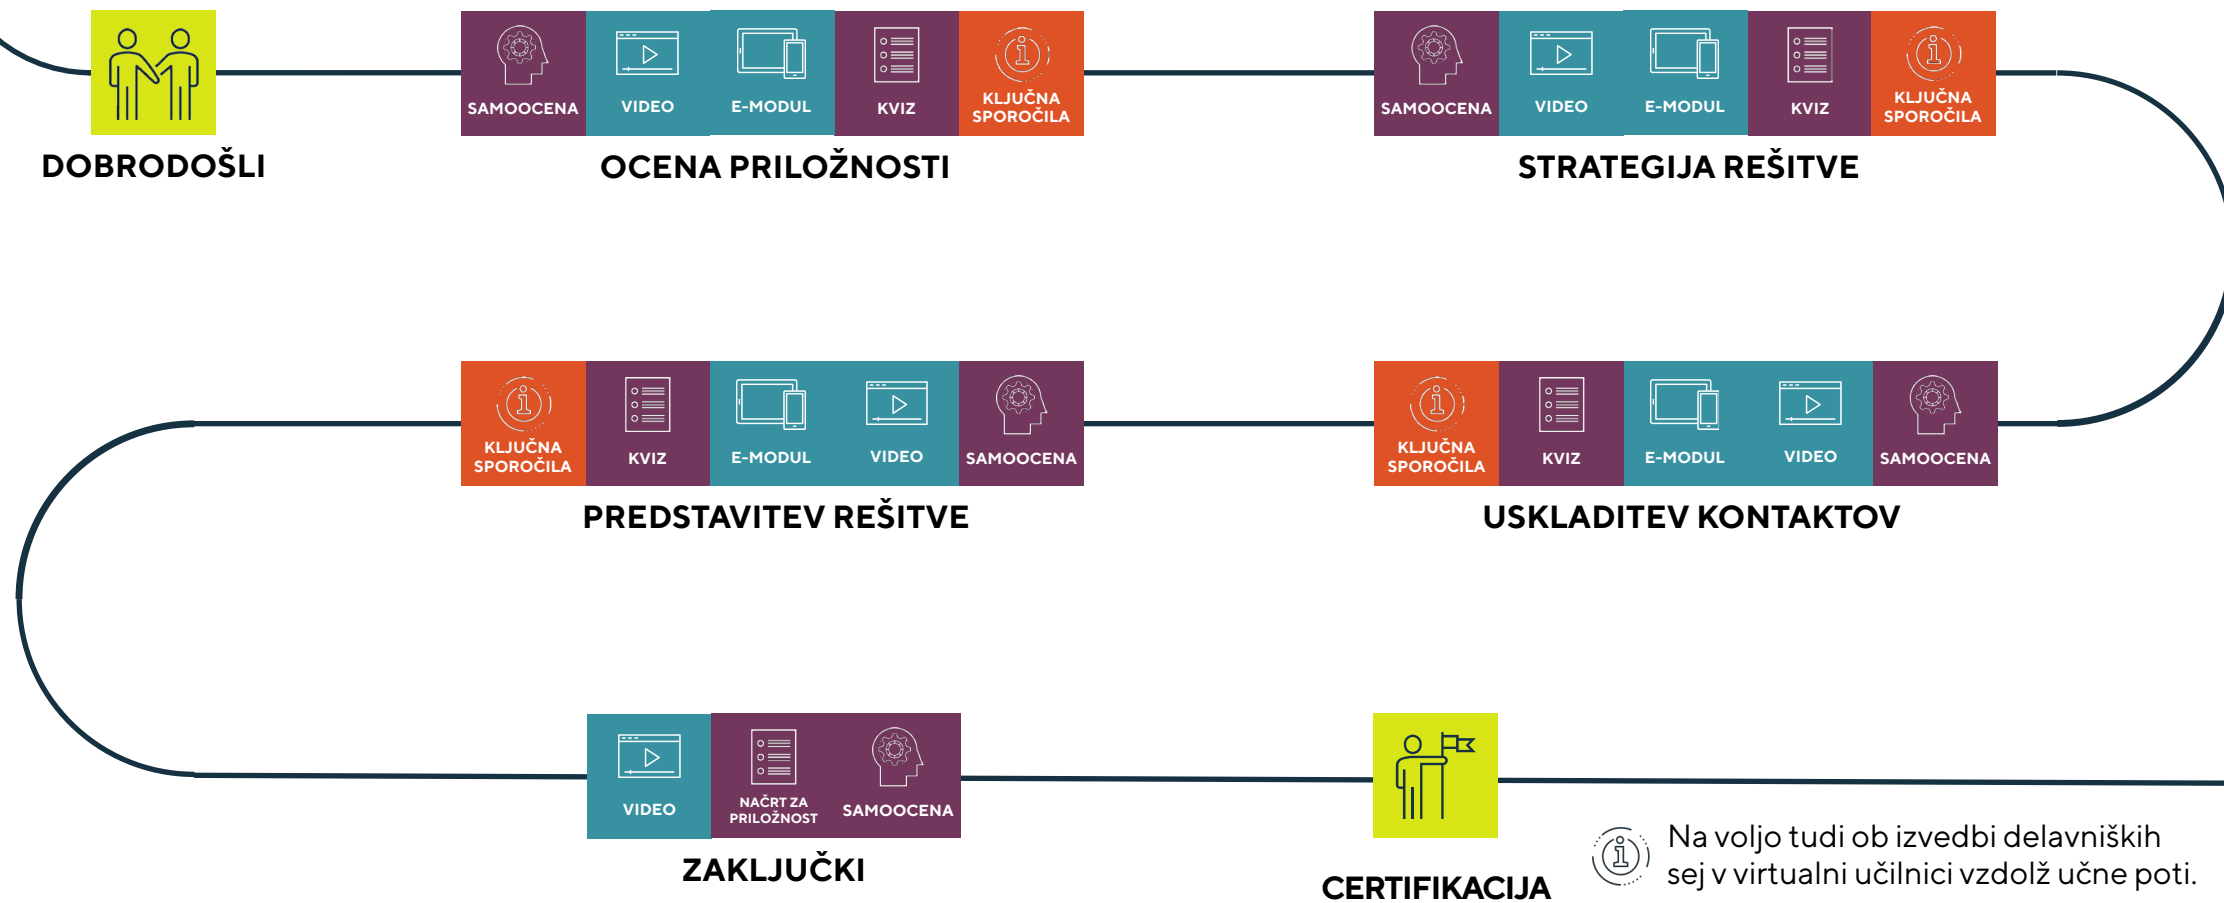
DOBRODOŠLI

SAMOOCENA VIDEO E-MODUL KVIZ KLJUČNA SPOROČILA

OCENA PRILOŽNOSTI

SAMOOCENA VIDEO E-MODUL KVIZ KLJUČNA SPOROČILA

STRATEGIJA REŠITVE

KLJUČNA SPOROČILA KVIZ E-MODUL VIDEO SAMOOCENA

PREDSTAVITEV REŠITVE

KLJUČNA SPOROČILA KVIZ E-MODUL VIDEO SAMOOCENA

USKLADITEV KONTAKTOV

VIDEO NAČRT ZA PRILOŽNOST SAMOOCENA

ZAKLJUČKI

CERTIFIKACIJA

Na voljo tudi ob izvedbi delavniških sej v virtualni učilnici vzdolž učne poti.